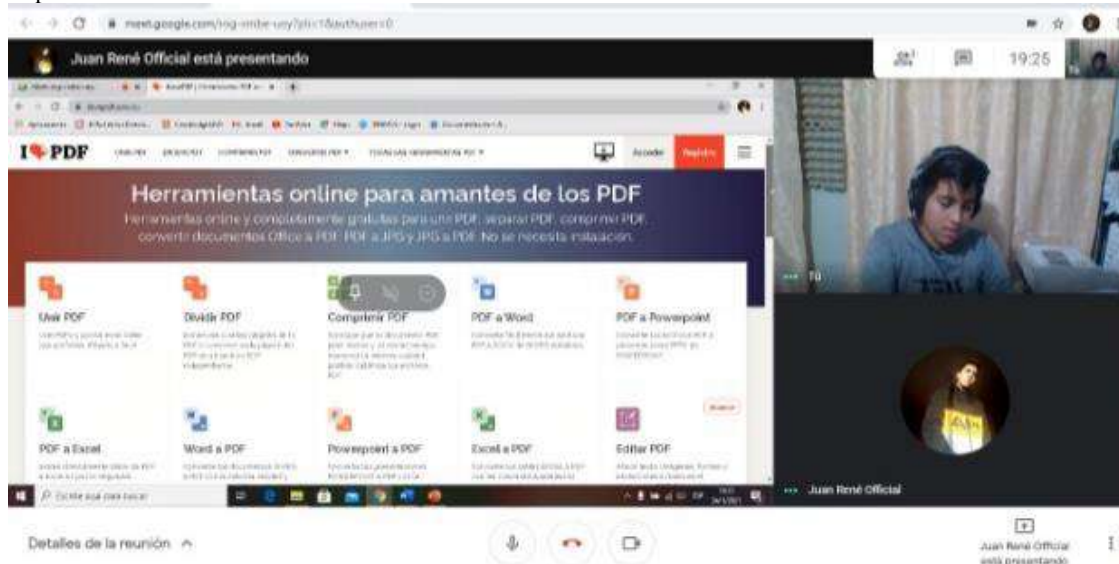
meet.google.com/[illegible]

Juan René Official está presentando

19:25

I♥PDF

Acceder Registro

Herramientas online para amantes de los PDF

Herramientas online y completamente gratuitas para unir PDF, separar PDF, comprimir PDF, convertir documentos Office a PDF, PDF a JPG y JPG a PDF. No se necesita instalación.

Unir PDF

Dividir PDF

Comprimir PDF

PDF a Word

PDF a Powerpoint

PDF a Excel

Word a PDF

Powerpoint a PDF

Excel a PDF

Editar PDF

Escribe aquí para buscar

Tú

Juan René Official

Detalles de la reunión

Juan René Official está presentando